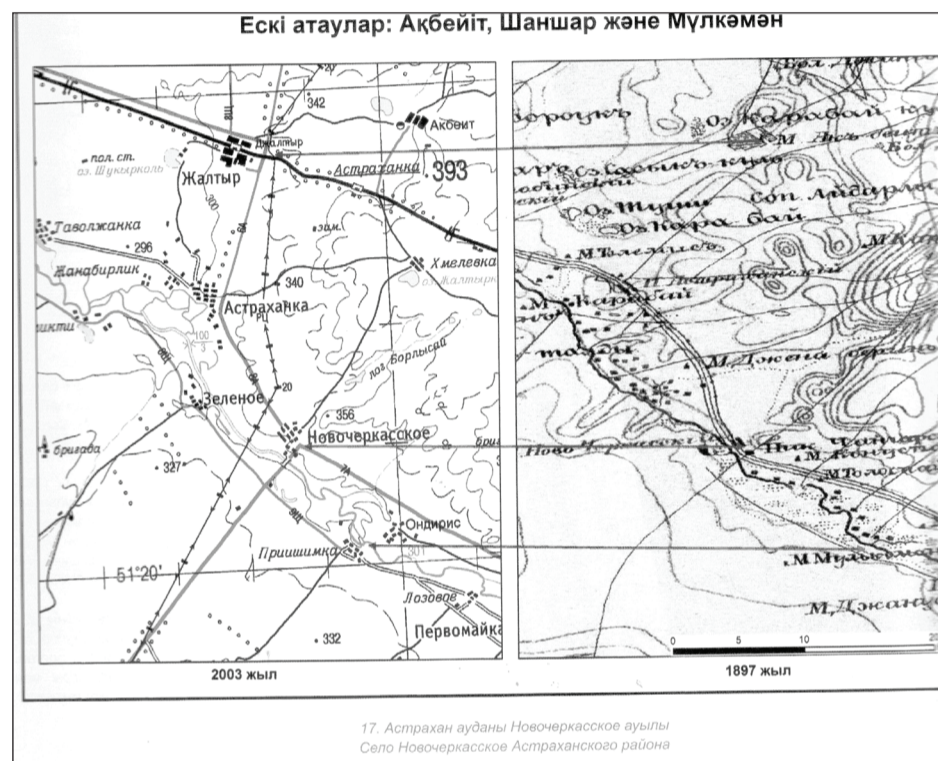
Ескі атаулар: Ақбейіт, Шаншар және Мүлкәмән

342
Акбеит
пол. ст.
оз. Шукырколь
Джалтыр
Жалтыр
Астраханка
393
Таволжанка
296
зим.
Хмелевка
Жанабирлик
340
оз. Жалтырк
Астраханка
100
лог Борлысай
Зеленое
20
356
Новочеркасское
бригада
327
Ондирис
Приишимка
301
51°20'
Лозовое
332
Первомайка
2003 жыл

Бол. Аршан
оз. Карабай
М. Акъ-бейтъ
Сор. Айдарлы
оз. Шуни
оз. Кара-бай
М. Карабай
М. Джана
Ново-
М. Джангистау
М. Мулькаманъ
М. Джана
0 5 10 20
1897 жыл

17. Астрахан ауданы Новочеркасское ауылы
Село Новочеркасское Астраханского района